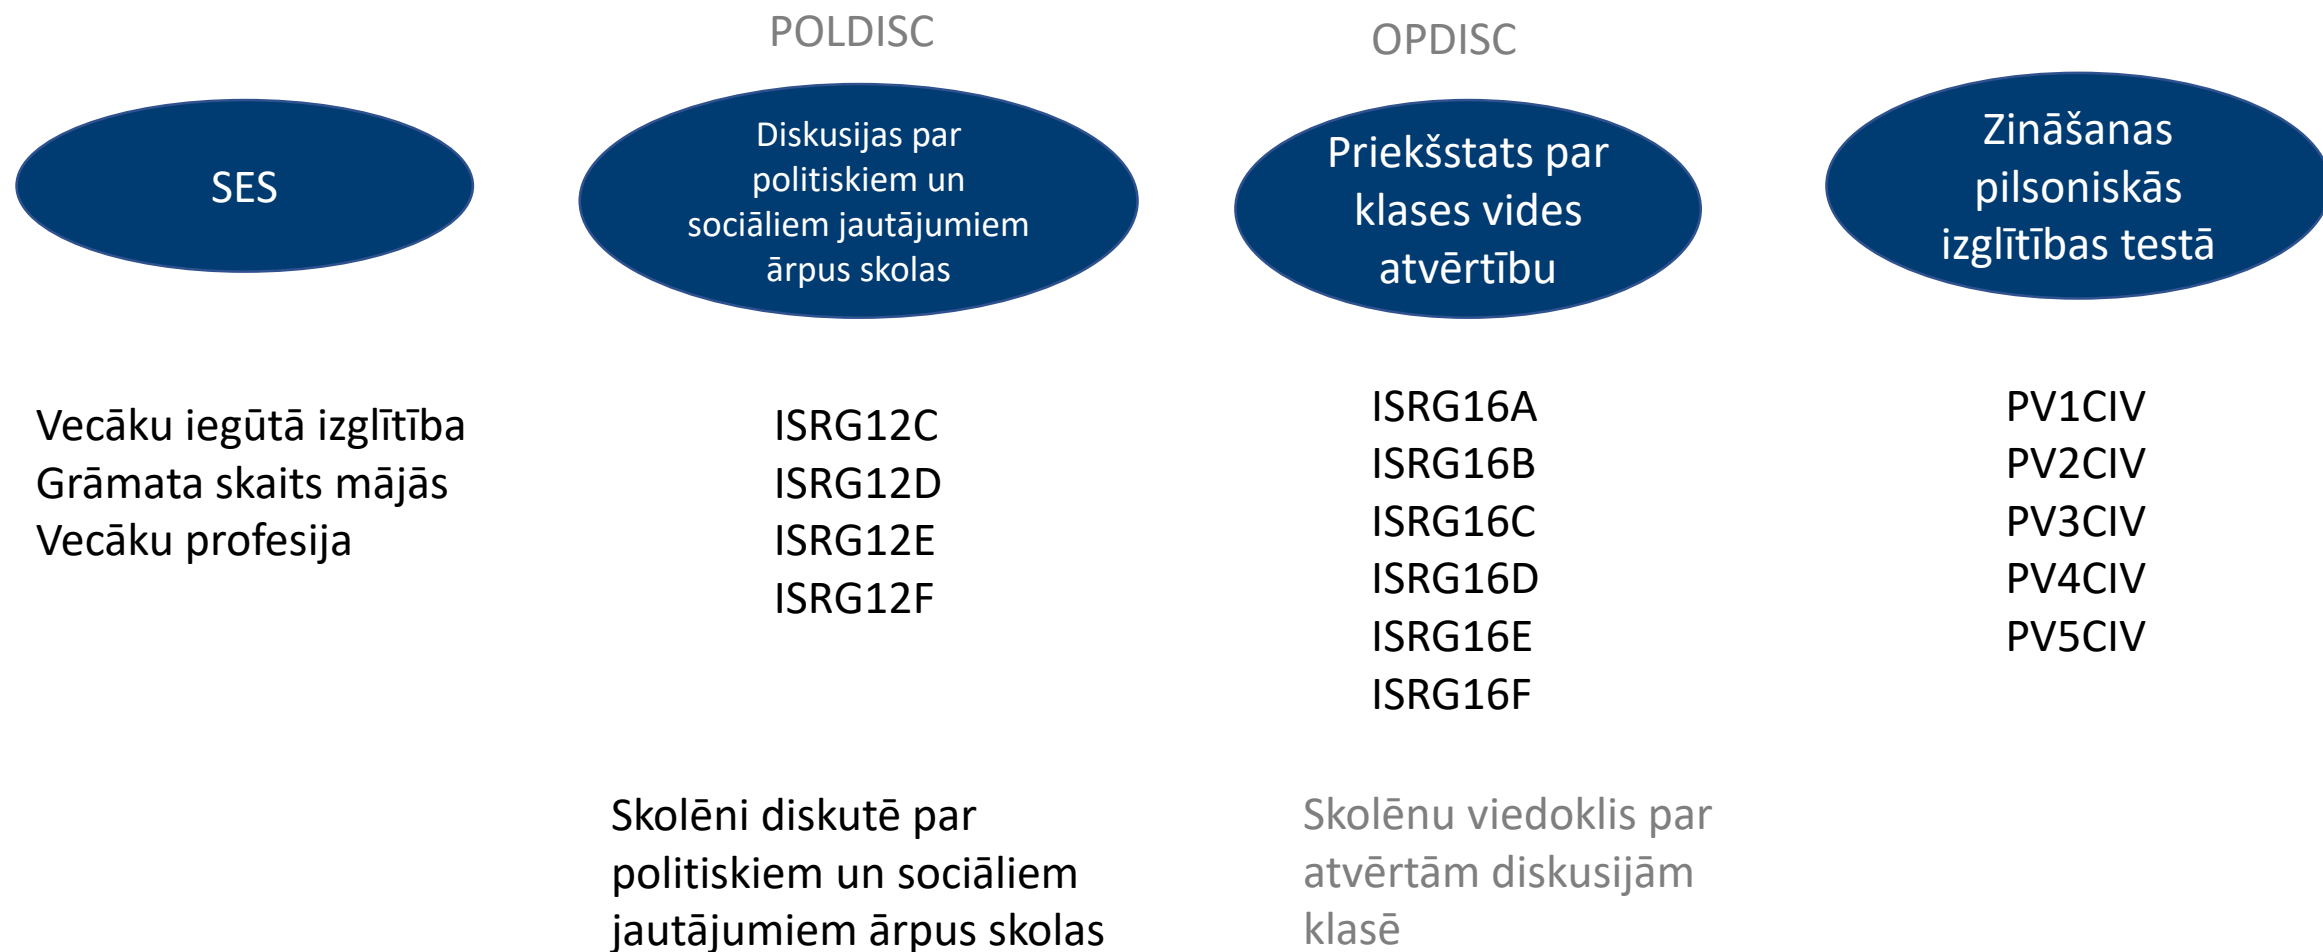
POLDISC

OPDISC

SES

Diskusijas par politiskiem un sociāliem jautājumiem ārpus skolas

Priekšstats par klases vides atvērtību

Zināšanas pilsoniskās izglītības testā

Vecāku iegūtā izglītība
Grāmata skaits mājās
Vecāku profesija

ISRG12C
ISRG12D
ISRG12E
ISRG12F

ISRG16A
ISRG16B
ISRG16C
ISRG16D
ISRG16E
ISRG16F

PV1CIV
PV2CIV
PV3CIV
PV4CIV
PV5CIV

Skolēni diskutē par politiskiem un sociāliem jautājumiem ārpus skolas

Skolēnu viedoklis par atvērtām diskusijām klasē